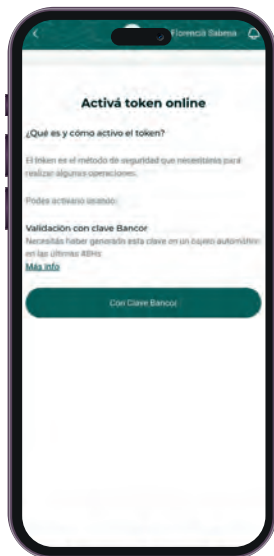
Florencia Sabena

Activá token online

¿Qué es y cómo activo el token?

El token es el método de seguridad que necesitás para realizar algunas operaciones.

Podés activarlo usando:

Validación con clave Bancor
Necesitás haber generado esta clave en un cajero automático en las últimas 48hs
Más info

Con Clave Bancor